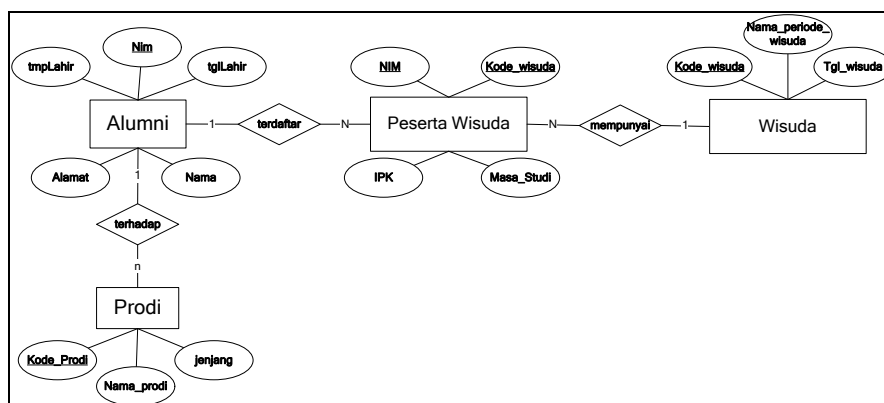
Nim

tmpLahir

tglLahir

Alumni

1

terdaftar

N

NIM

Kode_wisuda

Peserta Wisuda

N

mempunyai

1

Nama_periode_wisuda

Kode_wisuda

Tgl_wisuda

Wisuda

Alamat

Nama

1

IPK

Masa_Studi

terhadap

n

Prodi

Kode_Prodi

Nama_prodi

jenjang